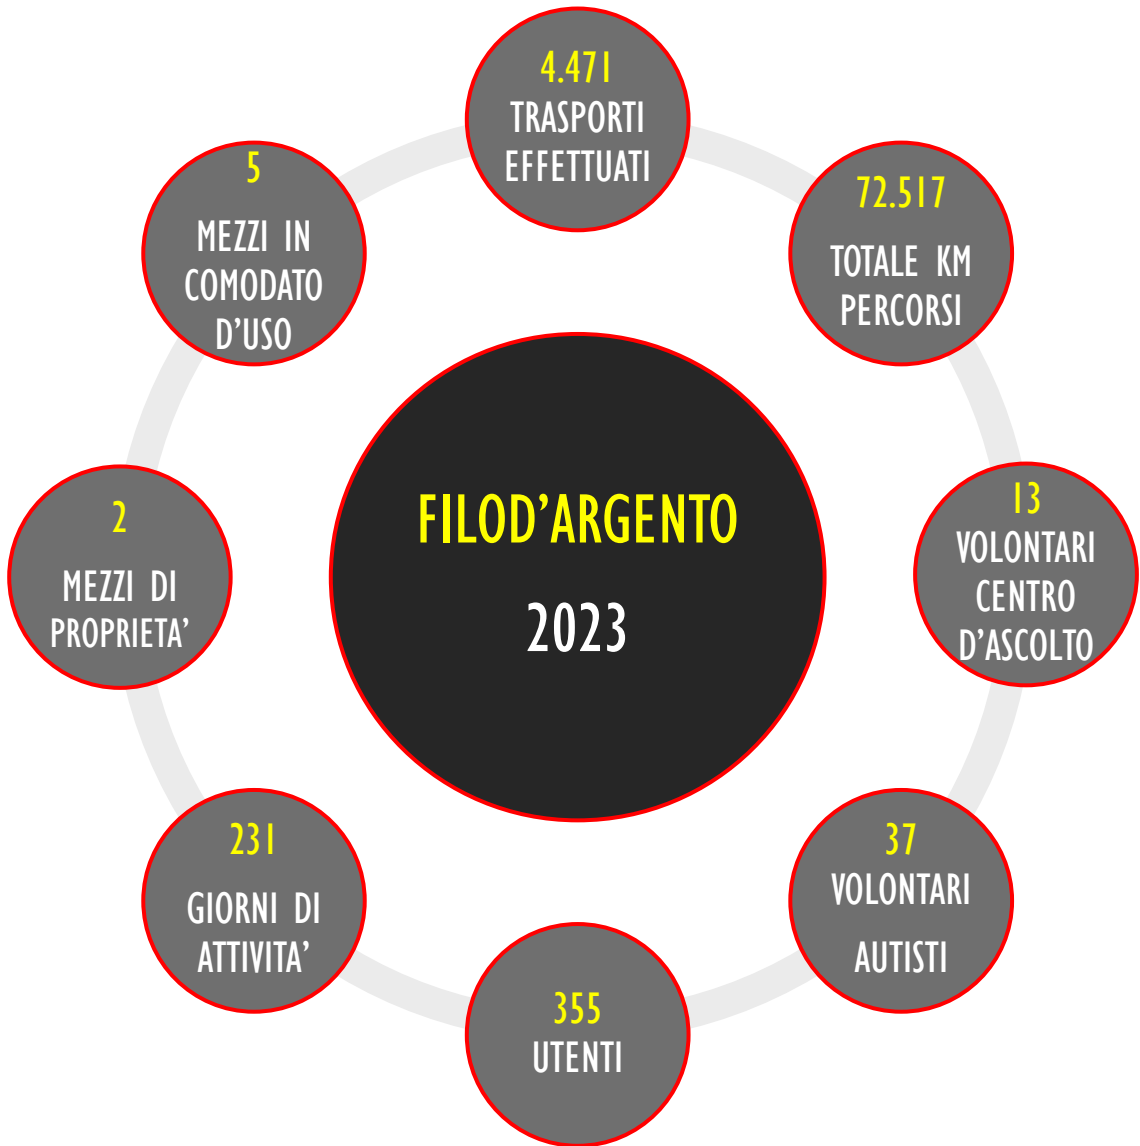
FILOD’ARGENTO
2023

4.471
TRASPORTI EFFETTUATI

72.517
TOTALE KM PERCORSI

13
VOLONTARI CENTRO D’ASCOLTO

37
VOLONTARI
AUTISTI

355
UTENTI

231
GIORNI DI ATTIVITA’

2
MEZZI DI PROPRIETA’

5
MEZZI IN COMODATO D’USO